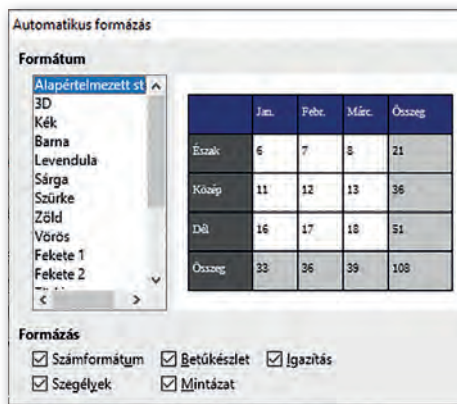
Automatikus formázás

Formátum

Alapértelmezett st
3D
Kék
Barna
Levendula
Sárga
Szürke
Zöld
Vörös
Fekete 1
Fekete 2
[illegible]

| | Jan. | Febr. | Márc. | Összeg |
|---|---|---|---|---|
| Észak | 6 | 7 | 8 | 21 |
| Közép | 11 | 12 | 13 | 36 |
| Dél | 16 | 17 | 18 | 51 |
| Összeg | 33 | 36 | 39 | 108 |

Formázás

☑ Számformátum ☑ Betűkészlet ☑ Igazítás
☑ Szegélyek ☑ Mintázat